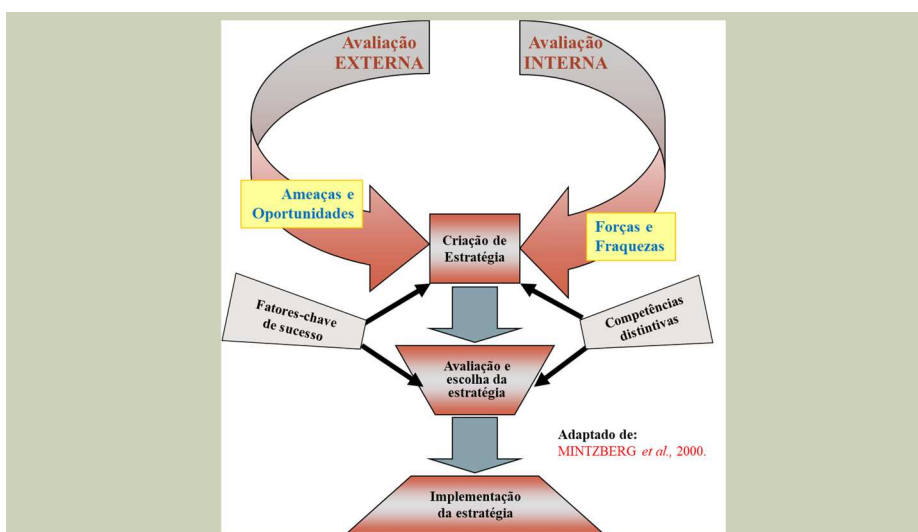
Avaliação EXTERNA

Avaliação INTERNA

Ameaças e Oportunidades

Criação de Estratégia

Forças e Fraquezas

Fatores-chave de sucesso

Competências distintivas

Avaliação e escolha da estratégia

Adaptado de: MINTZBERG *et al.*, 2000.

Implementação da estratégia